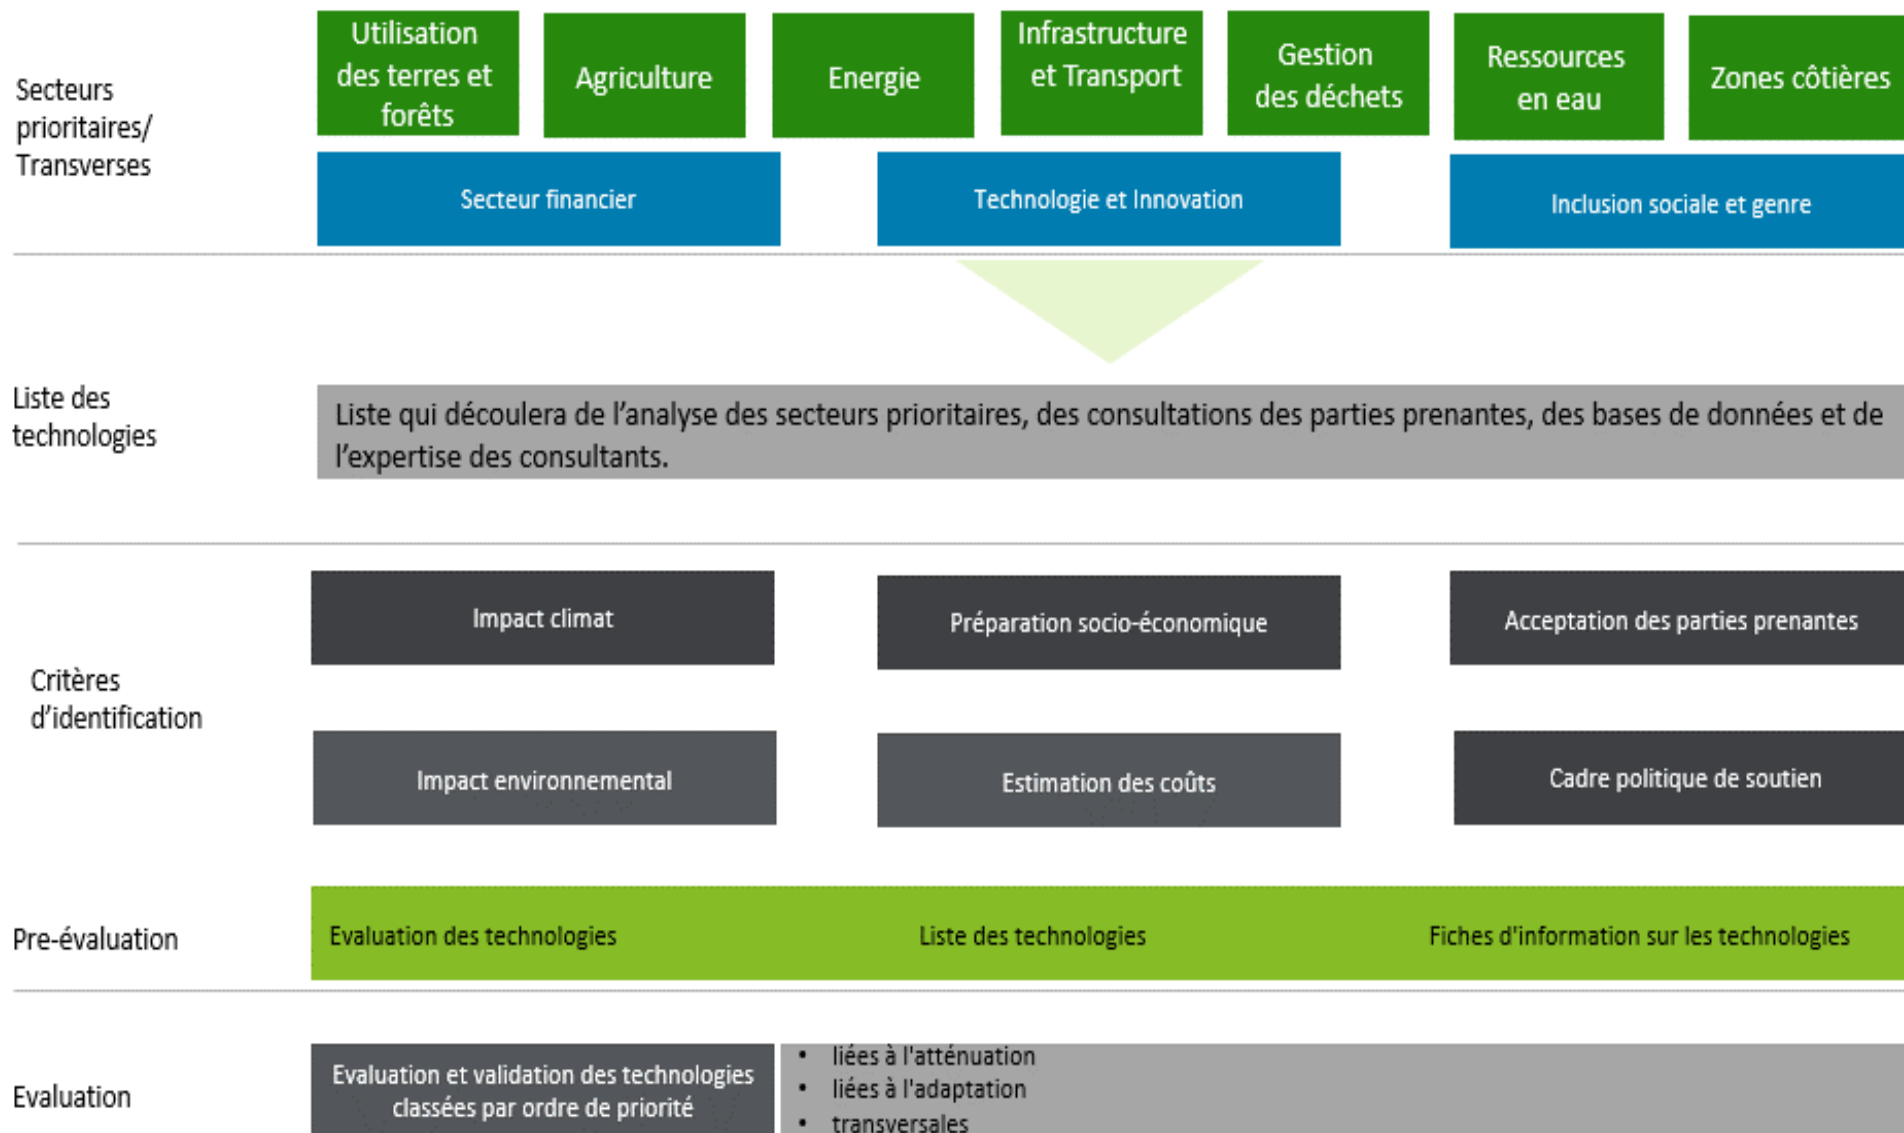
Secteurs prioritaires/ Transverses

Utilisation des terres et forêts

Agriculture

Energie

Infrastructure et Transport

Gestion des déchets

Ressources en eau

Zones côtières

Secteur financier

Technologie et Innovation

Inclusion sociale et genre

Liste des technologies

Liste qui découlera de l'analyse des secteurs prioritaires, des consultations des parties prenantes, des bases de données et de l'expertise des consultants.

Critères d'identification

Impact climat

Préparation socio-économique

Acceptation des parties prenantes

Impact environnemental

Estimation des coûts

Cadre politique de soutien

Pre-évaluation

Evaluation des technologies

Liste des technologies

Fiches d'information sur les technologies

Evaluation

Evaluation et validation des technologies classées par ordre de priorité

• liées à l'atténuation
• liées à l'adaptation
• transversales